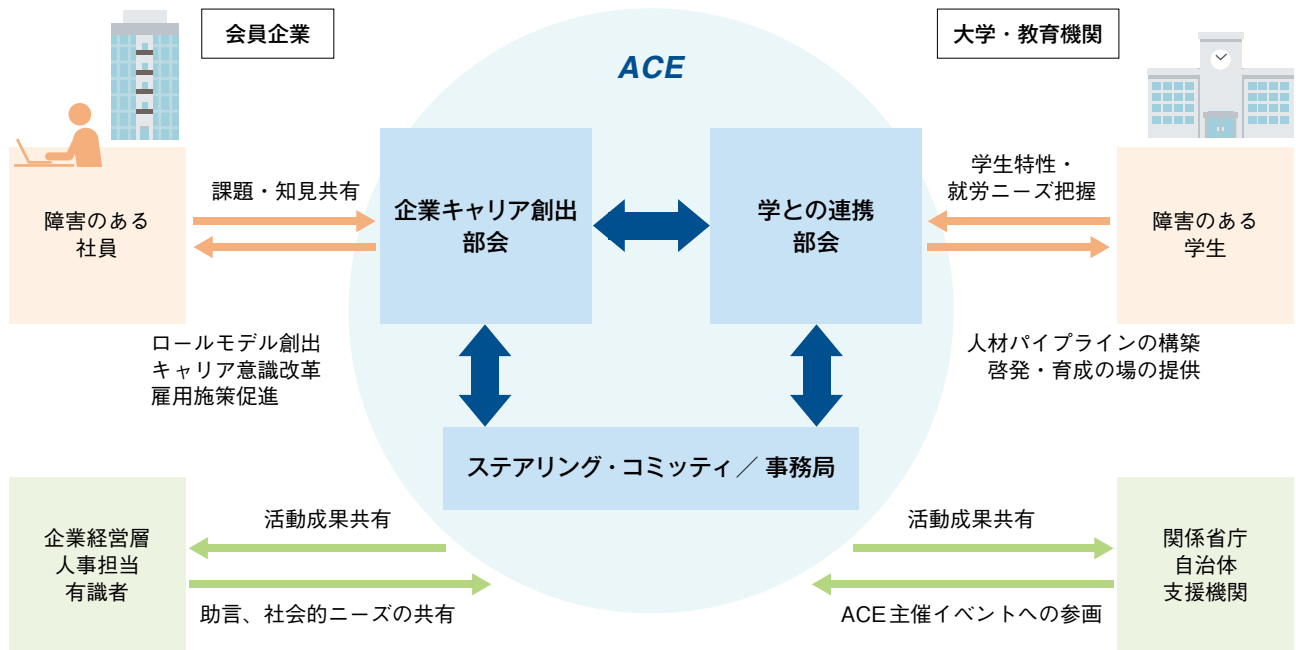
会員企業

大学・教育機関

ACE

障害のある社員

課題・知見共有

企業キャリア創出部会

学との連携部会

学生特性・就労ニーズ把握

障害のある学生

ロールモデル創出
キャリア意識改革
雇用施策促進

人材パイプラインの構築
啓発・育成の場の提供

ステアリング・コミッティ／事務局

企業経営層
人事担当
有識者

活動成果共有

助言、社会的ニーズの共有

活動成果共有

ACE主催イベントへの参画

関係省庁
自治体
支援機関